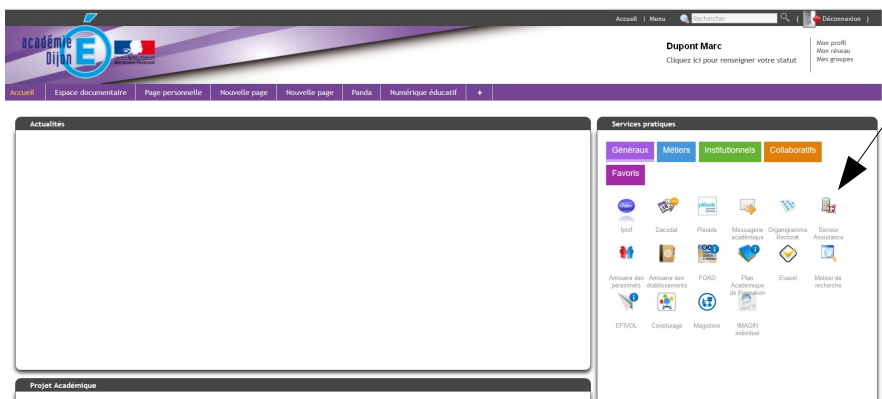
Accueil | Menu | Rechercher | Déconnexion

académie Dijon

Dupont Marc
Cliquez ici pour renseigner votre statut

Mon profil
Mon réseau
Mes groupes

Accueil | Espace documentaire | Page personnelle | Nouvelle page | Nouvelle page | Panda | Numérique éducatif | +

Actualités

Services pratiques

Généraux | Métiers | Institutionnels | Collaboratifs
Favoris

Iprof
Dacodat
Pleiade
Messagerie académique
Organigramme Rectorat
Serveur Assistance
Annuaire des personnels
Annuaire des établissements
FOAD
Plan Académique de Formation
Evasel
Moteur de recherche
EFIVOL
Covoiturage
Magistere
IMAGIN individuel

Projet Académique